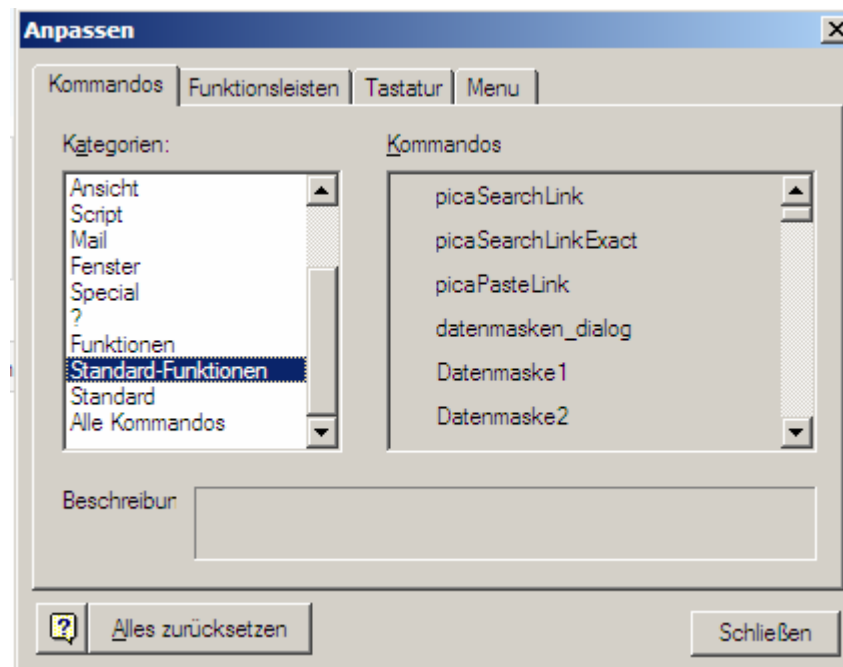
Anpassen

Kommandos | Funktionsleisten | Tastatur | Menu

Kategorien:

Ansicht
Script
Mail
Fenster
Special
?
Funktionen
Standard-Funktionen
Standard
Alle Kommandos

Kommandos

picaSearchLink
picaSearchLinkExact
picaPasteLink
datenmasken_dialog
Datenmaske1
Datenmaske2

Beschreibur

Alles zurücksetzen

Schließen